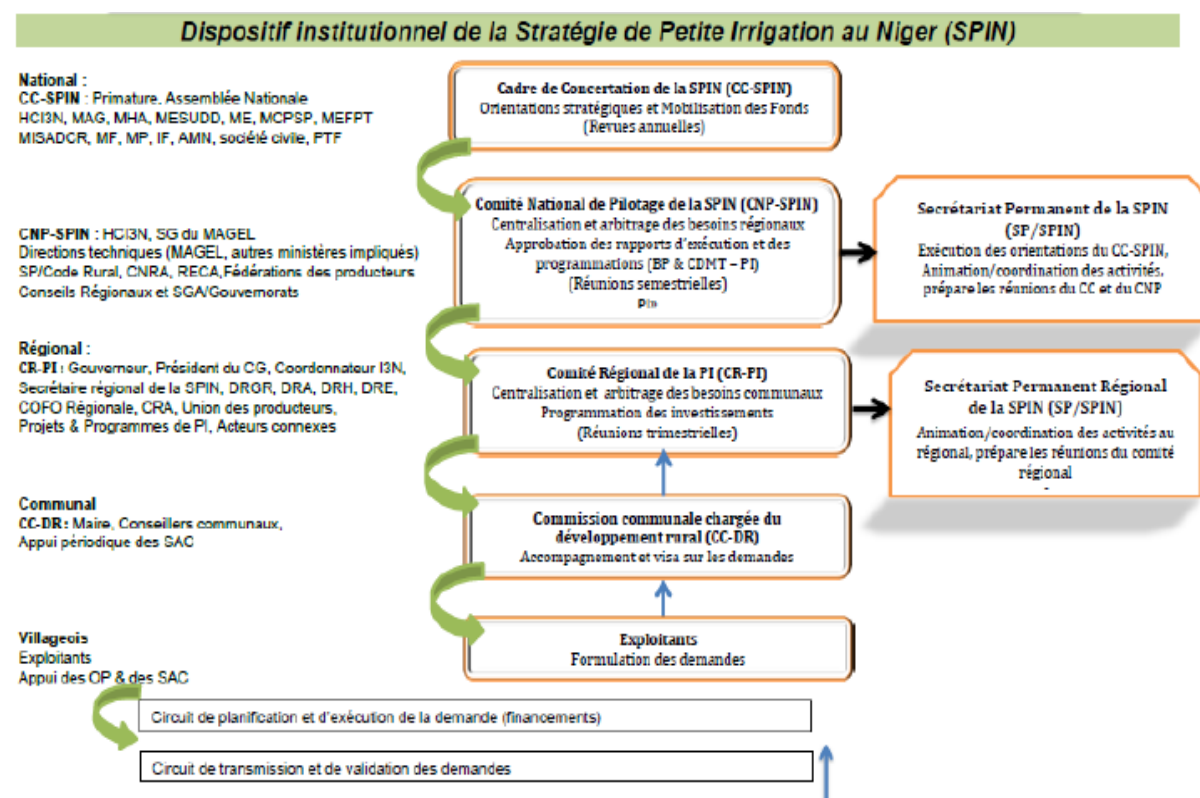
Dispositif institutionnel de la Stratégie de Petite Irrigation au Niger (SPIN)

National :
CC-SPIN : Primature, Assemblée Nationale
HCI3N, MAG, MHA, MESUDD, ME, MCPSP, MEFPT
MISADCR, MF, MP, IF, AMN, société civile, PTF

Cadre de Concertation de la SPIN (CC-SPIN)
Orientations stratégiques et Mobilisation des Fonds
(Revues annuelles)

CNP-SPIN : HCI3N, SG du MAGEL
Directions techniques (MAGEL, autres ministères impliqués)
SP/Code Rural, CNRA, RECA, Fédérations des producteurs
Conseils Régionaux et SGA/Gouvernorats

Comité National de Pilotage de la SPIN (CNP-SPIN)
Centralisation et arbitrage des besoins régionaux
Approbation des rapports d'exécution et des programmations (BP & CDMT – PI)
(Réunions semestrielles)
Pin

Secrétariat Permanent de la SPIN (SP/SPIN)
Exécution des orientations du CC-SPIN, Animation/coordination des activités, prépare les réunions du CC et du CNP

Régional :
CR-PI : Gouverneur, Président du CG, Coordonnateur I3N,
Secrétaire régional de la SPIN, DRGR, DRA, DRH, DRE,
COFO Régionale, CRA, Union des producteurs,
Projets & Programmes de PI, Acteurs connexes

Comité Régional de la PI (CR-PI)
Centralisation et arbitrage des besoins communaux
Programmation des investissements
(Réunions trimestrielles)

Secrétariat Permanent Régional de la SPIN (SP/SPIN)
Animation/coordination des activités au régional, prépare les réunions du comité régional

Communal
CC-DR : Maire, Conseillers communaux,
Appui périodique des SAC

Commission communale chargée du développement rural (CC-DR)
Accompagnement et visa sur les demandes

Villageois
Exploitants
Appui des OP & des SAC

Exploitants
Formulation des demandes

Circuit de planification et d'exécution de la demande (financements)

Circuit de transmission et de validation des demandes